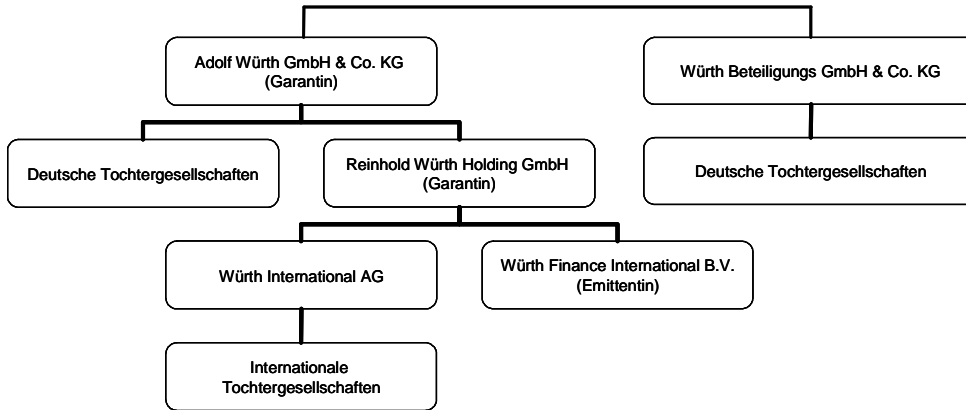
Adolf Würth GmbH & Co. KG
(Garantin)

Würth Beteiligungs GmbH & Co. KG

Deutsche Tochtergesellschaften

Reinhold Würth Holding GmbH
(Garantin)

Deutsche Tochtergesellschaften

Würth International AG

Würth Finance International B.V.
(Emittentin)

Internationale
Tochtergesellschaften